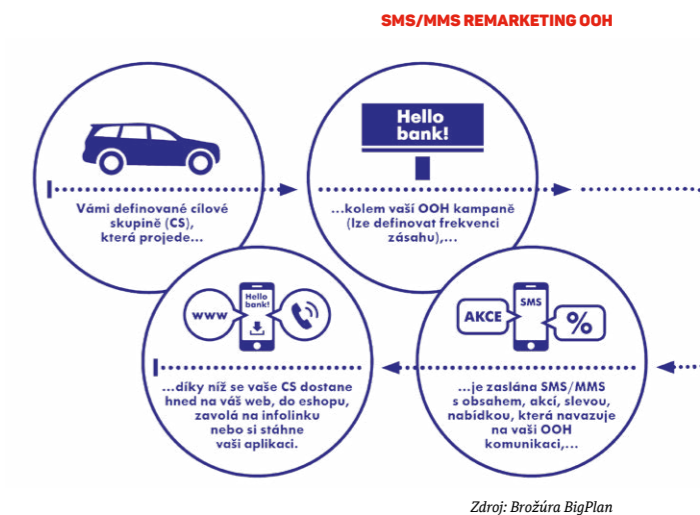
SMS/MMS REMARKETING OOH

Vámi definované cílové skupině (CS), která projede...

Hello bank!

...kolem vaší OOH kampaně (lze definovat frekvenci zásahu),...

www

Hello bank!

...díky níž se vaše CS dostane hned na váš web, do eshopu, zavolá na infolinku nebo si stáhne vaši aplikaci.

AKCE

SMS

%

...je zaslána SMS/MMS s obsahem, akcí, slevou, nabídkou, která navazuje na vaši OOH komunikaci,...

Zdroj: Brožúra BigPlan